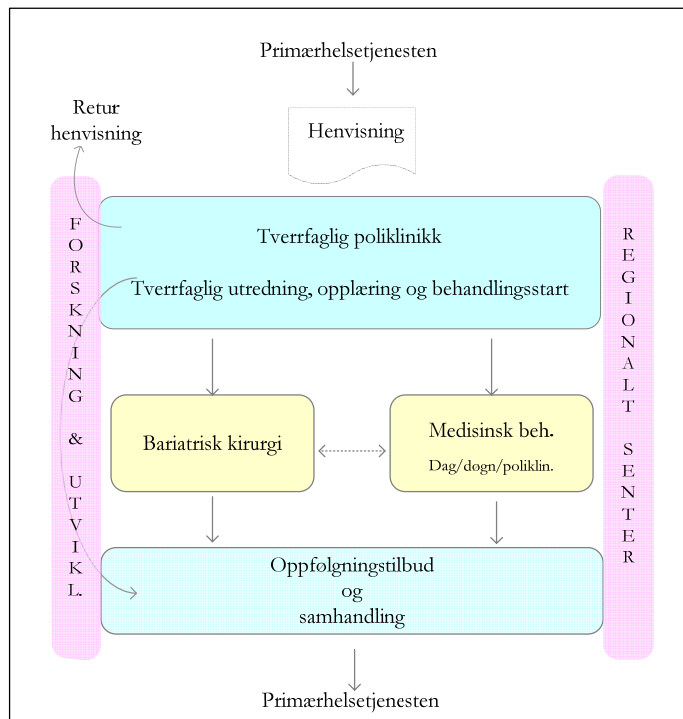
Primærhelsetjenesten

Retur henvisning

Henvisning

FORSKNING & UTVIKL.

Tverrfaglig poliklinikk

Tverrfaglig utredning, opplæring og behandlingsstart

REGIONALT SENTER

Bariatrisk kirurgi

Medisinsk beh.
Dag/døgn/poliklin.

Oppfølgningstilbud og samhandling

Primærhelsetjenesten